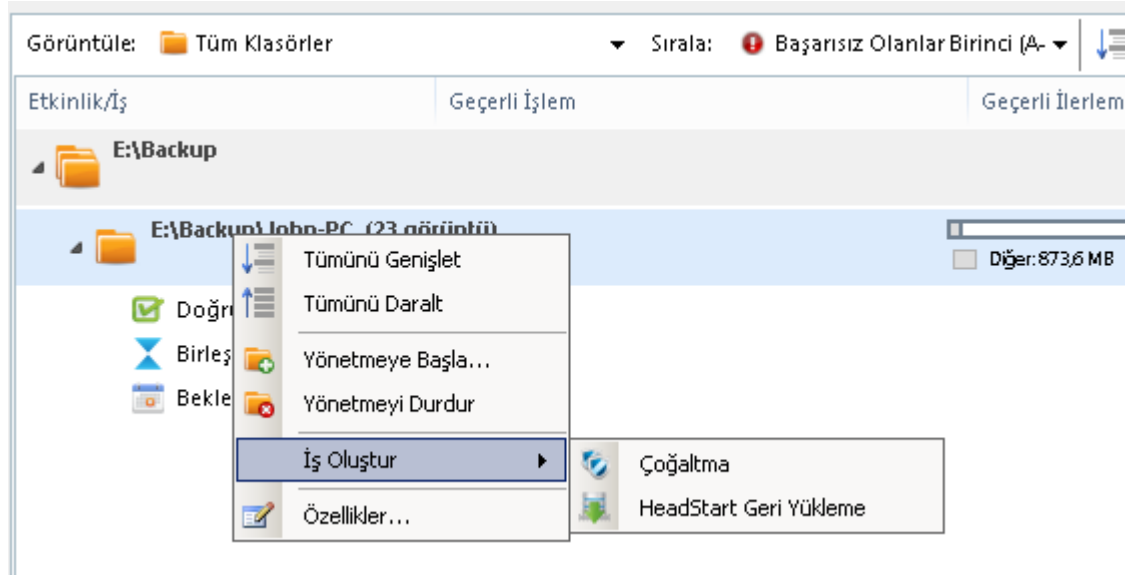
Görüntüle: Tüm Klasörler

Sırala: Başarısız Olanlar Birinci (A-

Etkinlik/İş

Geçerli İşlem

Geçerli İlerlem

E:\Backup

E:\Backup\John-PC (23 görüntü)

Diğer: 873,6 MB

Doğr

Birleş

Bekle

Tümünü Genişlet

Tümünü Daralt

Yönetmeye Başla...

Yönetmeyi Durdur

İş Oluştur

Özellikler...

Çoğaltma

HeadStart Geri Yükleme